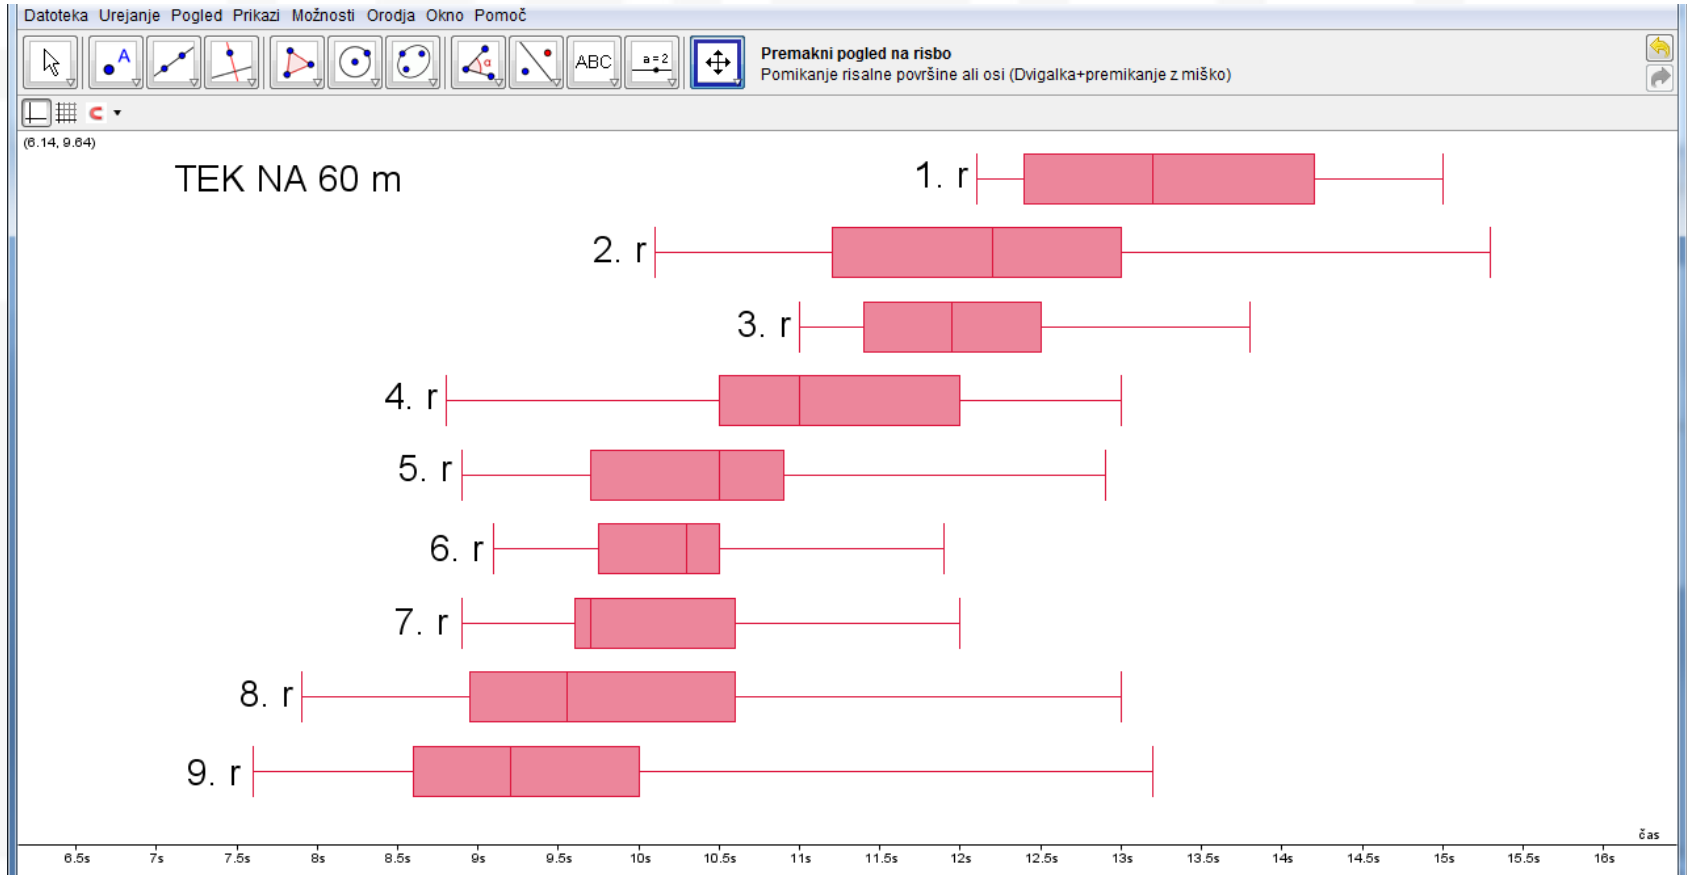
Datoteka Urejanje Pogled Prikazi Možnosti Orodja Okno Pomoč

ABC a = 2

Premakni pogled na risbo
Pomikanje risalne površine ali osi (Dvigalka+premikanje z miško)

(6.14, 9.64)

TEK NA 60 m

1. r

2. r

3. r

4. r

5. r

6. r

7. r

8. r

9. r

čas

6.5s 7s 7.5s 8s 8.5s 9s 9.5s 10s 10.5s 11s 11.5s 12s 12.5s 13s 13.5s 14s 14.5s 15s 15.5s 16s